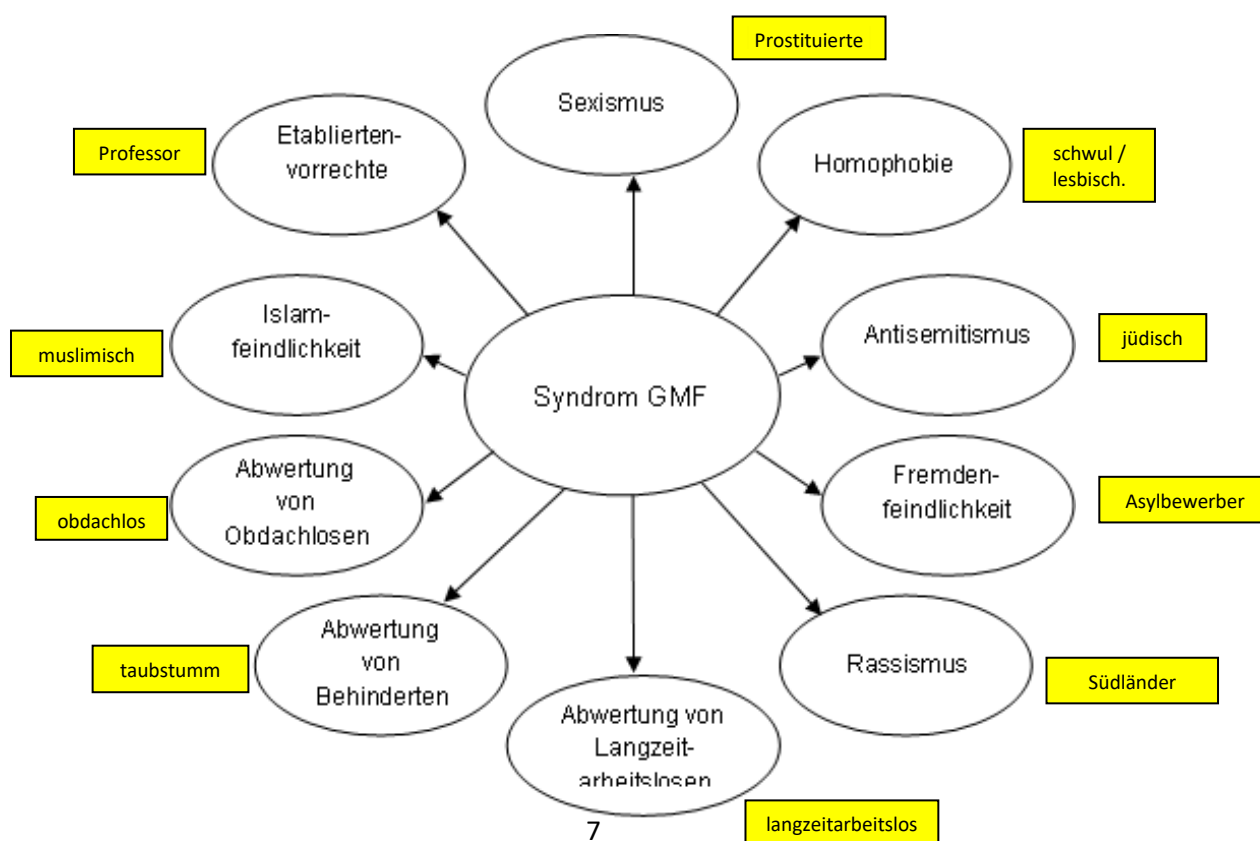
Prostituierte

Sexismus

Professor

Etablierten-vorrechte

Homophobie

schwul / lesbisch.

Islam-feindlichkeit

muslimisch

Syndrom GMF

Antisemitismus

jüdisch

Abwertung von Obdachlosen

obdachlos

Fremden-feindlichkeit

Asylbewerber

Abwertung von Behinderten

taubstumm

Rassismus

Südländer

Abwertung von Langzeit-arbeitslosen

7

langzeitarbeitslos